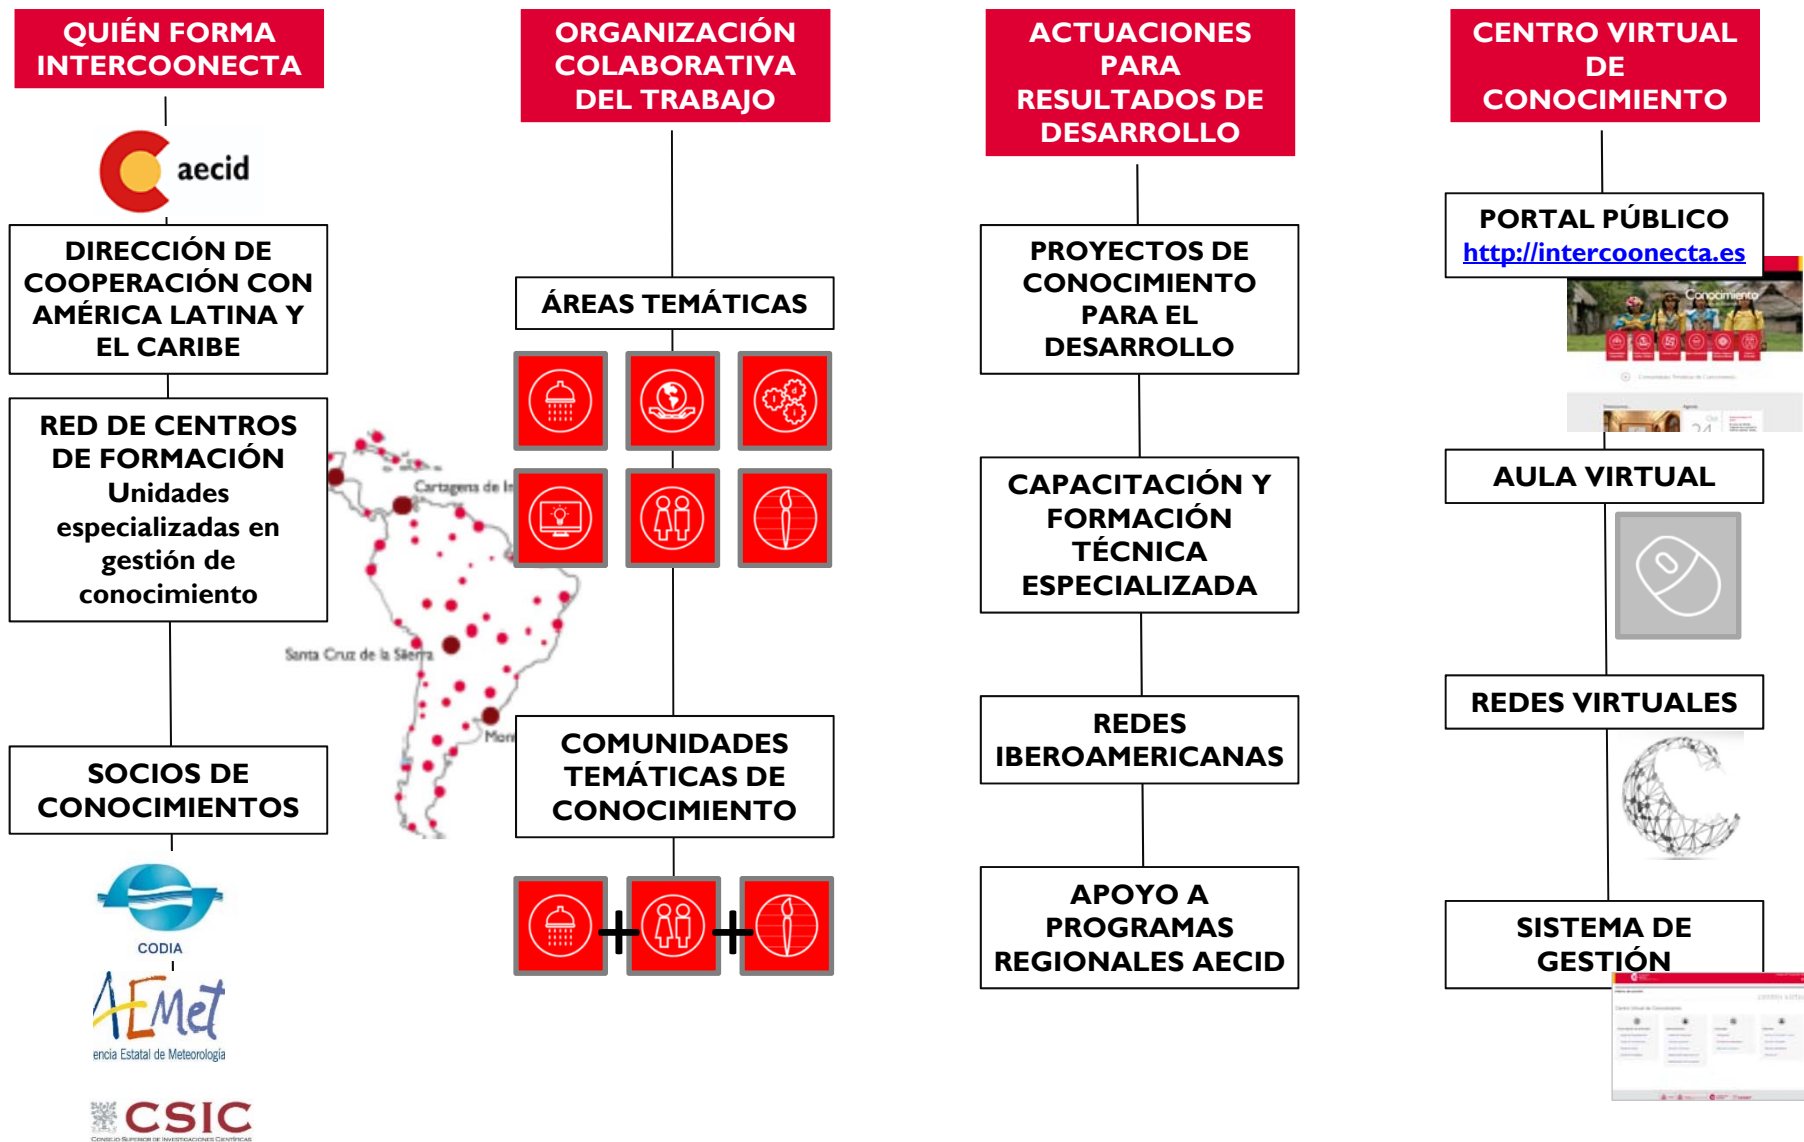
QUIÉN FORMA INTERCOONECTA

aecid

DIRECCIÓN DE COOPERACIÓN CON AMÉRICA LATINA Y EL CARIBE

RED DE CENTROS DE FORMACIÓN
Unidades especializadas en gestión de conocimiento

Cartagena de In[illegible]

Santa Cruz de la Sierra

Mon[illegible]

SOCIOS DE CONOCIMIENTOS

CODIA

AEMet
encia Estatal de Meteorología

CSIC
CONSEJO SUPERIOR DE INVESTIGACIONES CIENTÍFICAS

ORGANIZACIÓN COLABORATIVA DEL TRABAJO

ÁREAS TEMÁTICAS

COMUNIDADES TEMÁTICAS DE CONOCIMIENTO

+ +

ACTUACIONES PARA RESULTADOS DE DESARROLLO

PROYECTOS DE CONOCIMIENTO PARA EL DESARROLLO

CAPACITACIÓN Y FORMACIÓN TÉCNICA ESPECIALIZADA

REDES IBEROAMERICANAS

APOYO A PROGRAMAS REGIONALES AECID

CENTRO VIRTUAL DE CONOCIMIENTO

PORTAL PÚBLICO
http://intercoonecta.es

Conocimiento

AULA VIRTUAL

REDES VIRTUALES

SISTEMA DE GESTIÓN